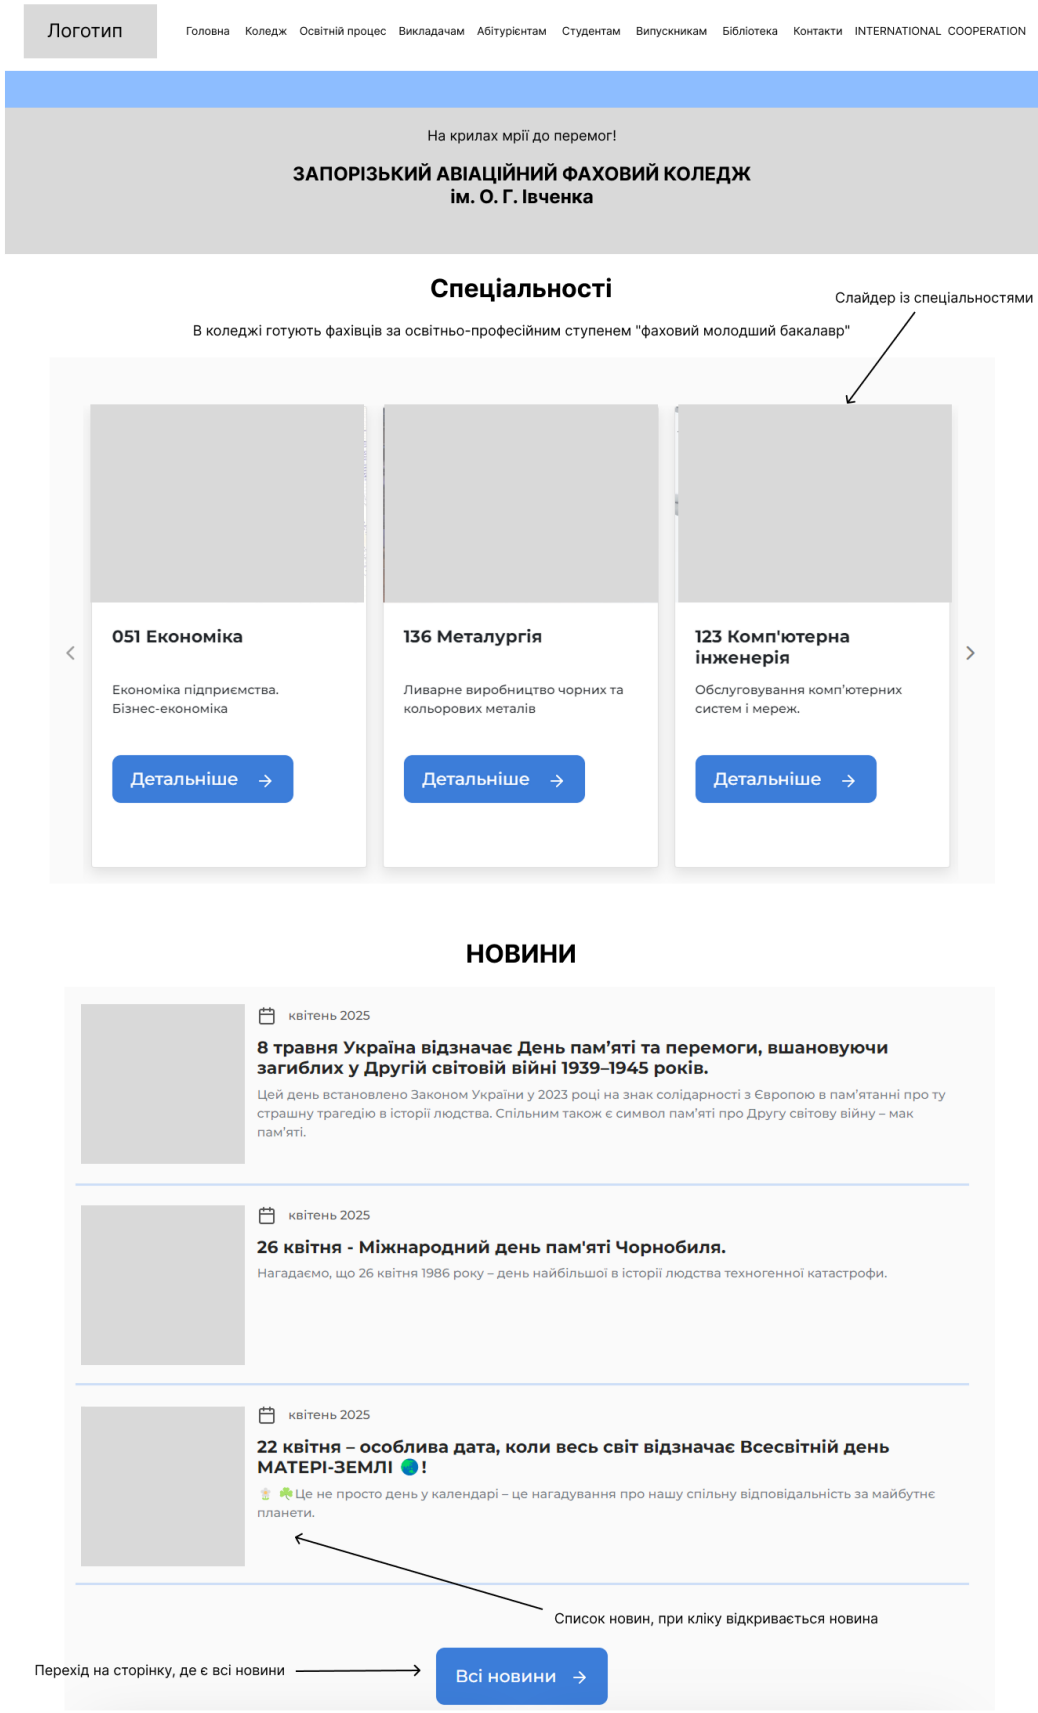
Логотип

Головна Коледж Освітній процес Викладачам Абітурієнтам Студентам Випускникам Бібліотека Контакти INTERNATIONAL COOPERATION

На крилах мрії до перемог!

ЗАПОРІЗЬКИЙ АВІАЦІЙНИЙ ФАХОВИЙ КОЛЕДЖ
ім. О. Г. Івченка

Спеціальності

Слайдер із спеціальностями

В коледжі готують фахівців за освітньо-професійним ступенем "фаховий молодший бакалавр"

051 Економіка

Економіка підприємства. Бізнес-економіка

Детальніше

136 Металургія

Ливарне виробництво чорних та кольорових металів

Детальніше

123 Комп'ютерна інженерія

Обслуговування комп'ютерних систем і мереж.

Детальніше

НОВИНИ

квітень 2025

8 травня Україна відзначає День пам’яті та перемоги, вшановуючи загиблих у Другій світовій війні 1939–1945 років.

Цей день встановлено Законом України у 2023 році на знак солідарності з Європою в пам’ятанні про ту страшну трагедію в історії людства. Спільним також є символ пам’яті про Другу світову війну – мак пам’яті.

квітень 2025

26 квітня - Міжнародний день пам'яті Чорнобиля.

Нагадаємо, що 26 квітня 1986 року – день найбільшої в історії людства техногенної катастрофи.

квітень 2025

22 квітня – особлива дата, коли весь світ відзначає Всесвітній день МАТЕРІ-ЗЕМЛІ 🌏!

🌷 🍀Це не просто день у календарі – це нагадування про нашу спільну відповідальність за майбутнє планети.

Список новин, при кліку відкривається новина

Перехід на сторінку, де є всі новини

Всі новини